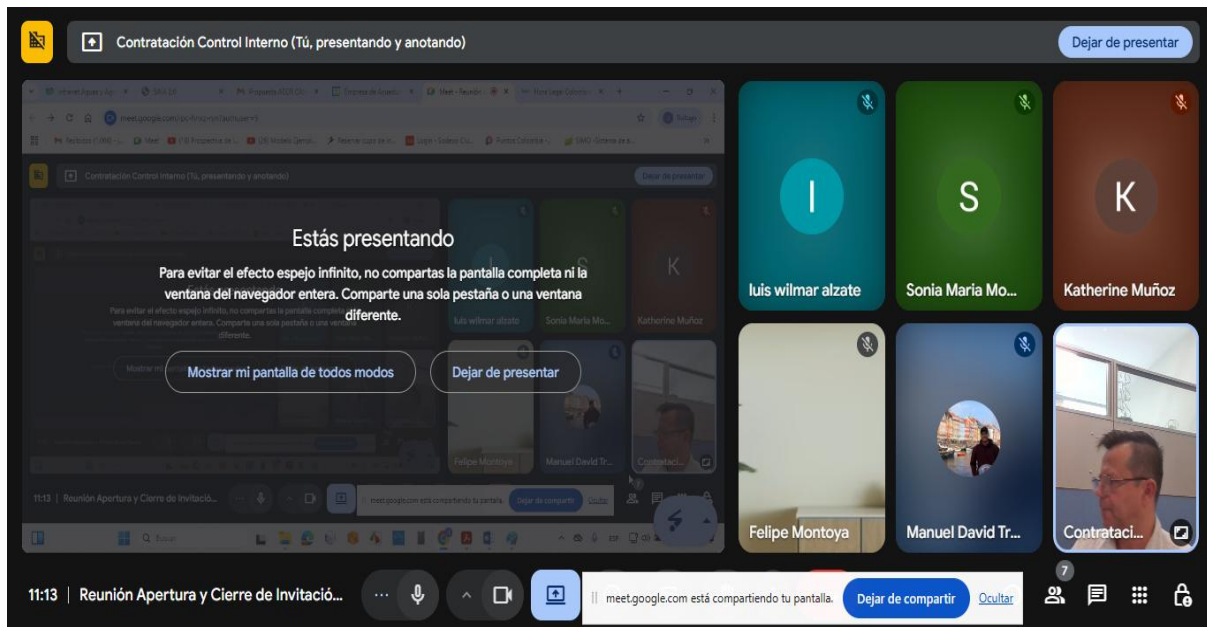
Contratación Control Interno (Tú, presentando y anotando)

Dejar de presentar

Estás presentando

Para evitar el efecto espejo infinito, no compartas la pantalla completa ni la ventana del navegador entera. Comparte una sola pestaña o una ventana diferente.

Mostrar mi pantalla de todos modos

Dejar de presentar

I
luis wilmar alzate

S
Sonia Maria Mo...

K
Katherine Muñoz

Felipe Montoya

Manuel David Tr...

Contrataci...

11:13 | Reunión Apertura y Cierre de Invitació...

meet.google.com está compartiendo tu pantalla.

Dejar de compartir

Ocultar

7